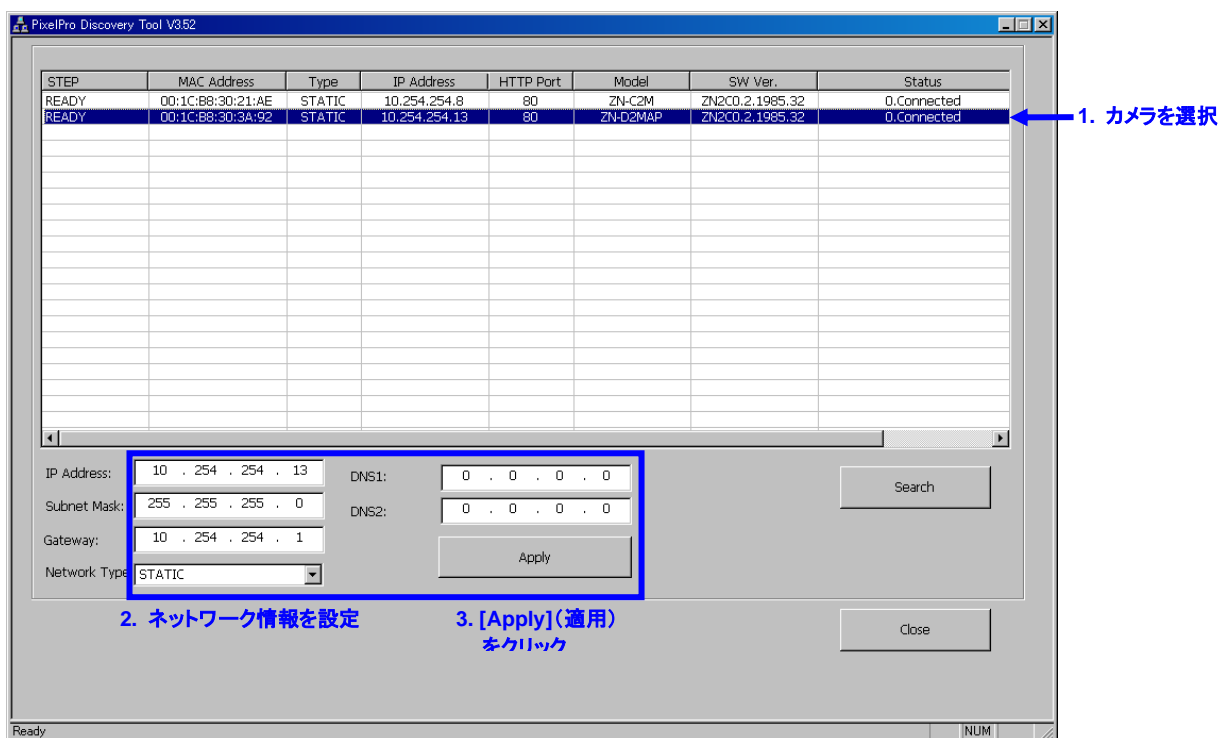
PixelPro Discovery Tool V3.52

| STEP | MAC Address | Type | IP Address | HTTP Port | Model | SW Ver. | Status |
|---|---|---|---|---|---|---|---|
| READY | 00:1C:B8:30:21:AE | STATIC | 10.254.254.8 | 80 | ZN-C2M | ZN2C0.2.1985.32 | 0.Connected |
| READY | 00:1C:B8:30:3A:92 | STATIC | 10.254.254.13 | 80 | ZN-D2MAP | ZN2C0.2.1985.32 | 0.Connected |

1. カメラを選択

IP Address: 10 . 254 . 254 . 13
Subnet Mask: 255 . 255 . 255 . 0
Gateway: 10 . 254 . 254 . 1
Network Type STATIC

DNS1: 0 . 0 . 0 . 0
DNS2: 0 . 0 . 0 . 0

Apply

Search

Close

2. ネットワーク情報を設定

3. [Apply](適用) をクリック

Ready

NUM